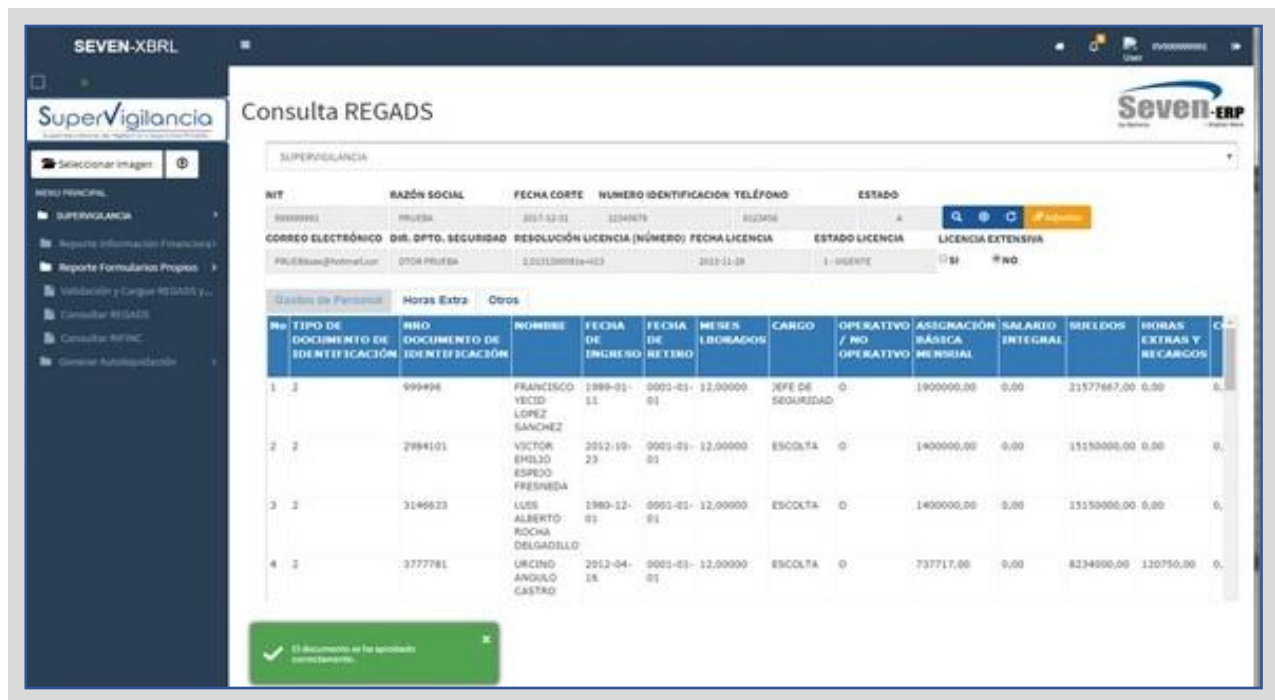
SEVEN-XBRL

SuperVigilancia

Seleccionar imagen

MENU PRINCIPAL

SUPERVIGILANCIA

Reporte Información Financiera

Reporte Formularios Propios

Validación y Cargue REGADS y...

Consultar REGADS

Consultar INFINC

Generar Autoliquidación

User

Consulta REGADS

Seven-ERP

SUPERVIGILANCIA

NIT | RAZÓN SOCIAL | FECHA CORTE | NUMERO IDENTIFICACION | TELÉFONO | ESTADO

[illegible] | PRUEBA | 2017-12-31 | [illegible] | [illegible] | A

Adjuntos

CORREO ELECTRÓNICO | DIR. DPTO. SEGURIDAD | RESOLUCIÓN LICENCIA (NÚMERO) | FECHA LICENCIA | ESTADO LICENCIA | LICENCIA EXTENSIVA

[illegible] | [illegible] | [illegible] | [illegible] | 1 - VIGENTE | SI NO

Gastos de Personal | Horas Extra | Otros

| No | TIPO DE DOCUMENTO DE IDENTIFICACIÓN | NRO DOCUMENTO DE IDENTIFICACIÓN | NOMBRE | FECHA DE INGRESO | FECHA DE RETIRO | MESES LBORADOS | CARGO | OPERATIVO / NO OPERATIVO | ASIGNACIÓN BÁSICA MENSUAL | SALARIO INTEGRAL | SUELDOS | HORAS EXTRAS Y RECARGOS | C |
|---|---|---|---|---|---|---|---|---|---|---|---|---|---|
| 1 | 2 | 999496 | FRANCISCO YECID LOPEZ SANCHEZ | 1989-01-11 | 0001-01-01 | 12,00000 | JEFE DE SEGURIDAD | O | 1900000,00 | 0,00 | 21577667,00 | 0,00 | 0, |
| 2 | 2 | 2984101 | VICTOR EMILIO ESPEJO FRESNEDA | 2012-10-23 | 0001-01-01 | 12,00000 | ESCOLTA | O | 1400000,00 | 0,00 | 15150000,00 | 0,00 | 0, |
| 3 | 2 | 3146633 | LUIS ALBERTO ROCHA DELGADILLO | 1980-12-01 | 0001-01-01 | 12,00000 | ESCOLTA | O | 1400000,00 | 0,00 | 15150000,00 | 0,00 | 0, |
| 4 | 2 | 3777781 | URCINO ANGULO CASTRO | 2012-04-16 | 0001-01-01 | 12,00000 | ESCOLTA | O | 737717,00 | 0,00 | 8234000,00 | 120750,00 | 0, |

El documento se ha aprobado correctamente.